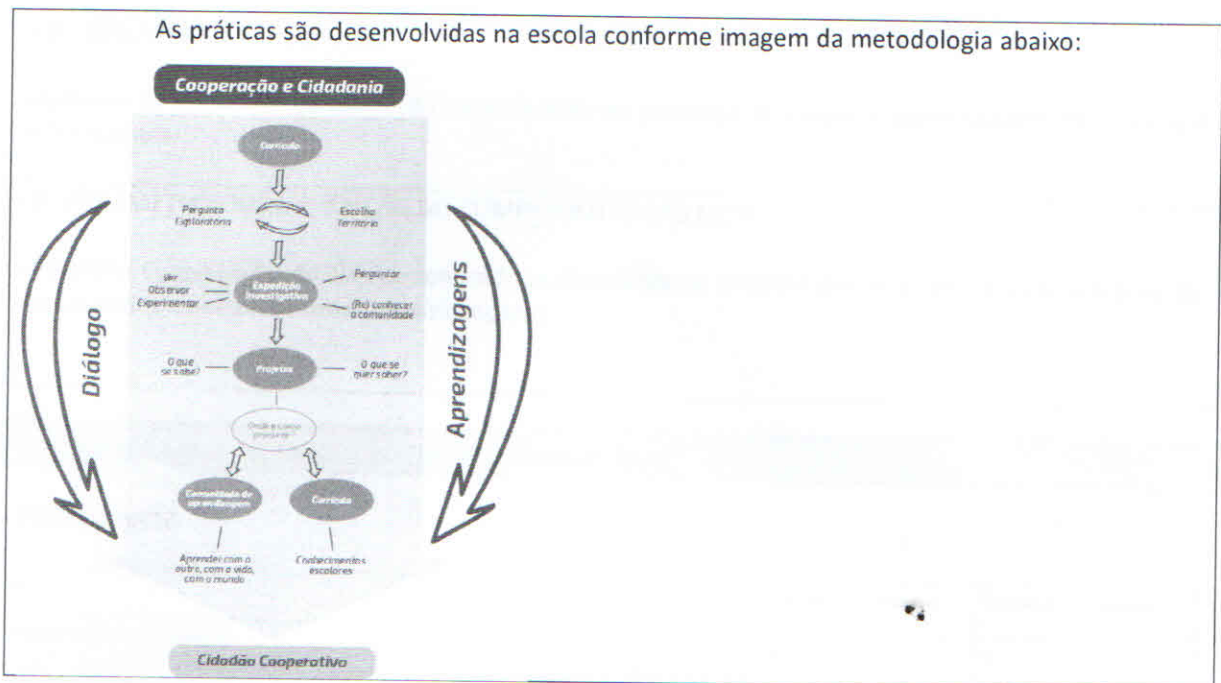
As práticas são desenvolvidas na escola conforme imagem da metodologia abaixo:

Cooperação e Cidadania

Currículo

Pergunta Exploratória

Escolha Território

Ver
Observar
Experimentar

Expedição Investigativa

Perguntar

(Re) conhecer a comunidade

O que se sabe?

Projetos

O que se quer saber?

Onde e como pesquisar

Comunidade de aprendizagem

Currículo

Aprender com o outro, com a vida, com o mundo

Conhecimentos escolares

Diálogo

Aprendizagens

Cidadão Cooperativo